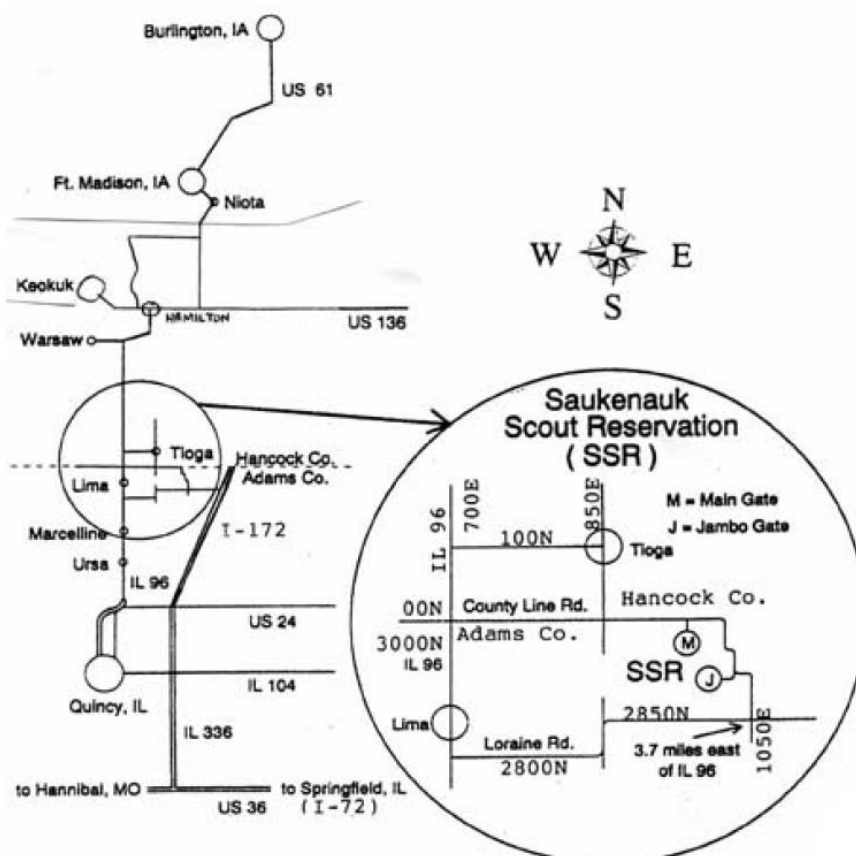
Burlington, IA

US 61

Ft. Madison, IA

Niota

N

W

E

S

Keokuk

HAMILTON

US 136

Warsaw

Tioga

Hancock Co.

Adams Co.

Lima

Marcelline

I-172

Ursa

IL 96

US 24

IL 104

Quincy, IL

IL 336

to Hannibal, MO

to Springfield, IL

US 36

(I-72)

Saukenauk Scout Reservation (SSR)

M = Main Gate

J = Jambo Gate

IL 96

700E

850E

100N

Tioga

00N

County Line Rd.

Hancock Co.

3000N

Adams Co.

IL 96

M

SSR

J

Lima

2850N

Loraine Rd.

2800N

3.7 miles east of IL 96

1050E